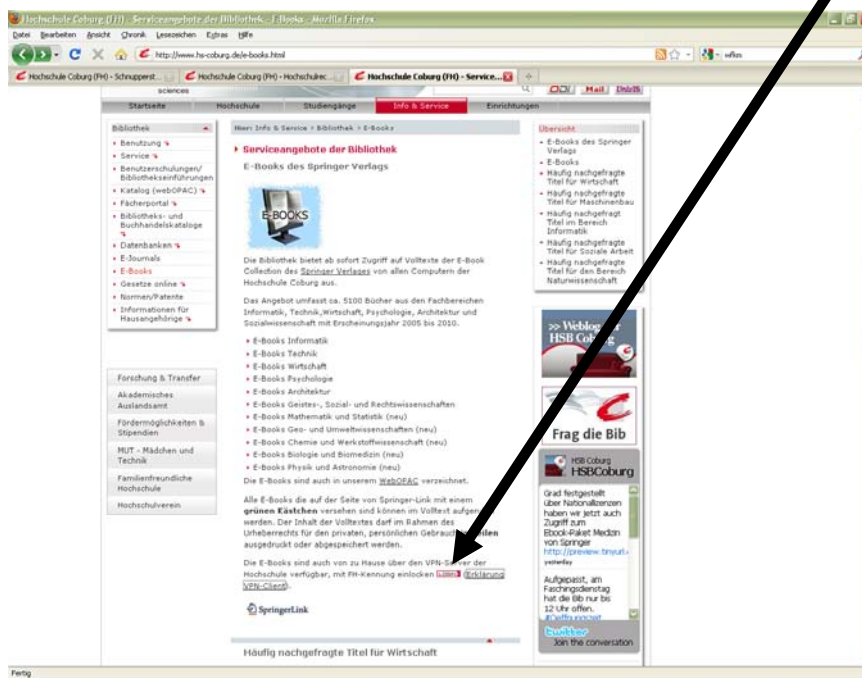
Hochschule Coburg (FH) - Serviceangebote der Bibliothek - E-Books - Mozilla Firefox

Datei Bearbeiten Ansicht Chronik Lesezeichen Extras Hilfe

http://www.hs-coburg.de/e-books.html

Hochschule Coburg (FH) - Schnupperst... | Hochschule Coburg (FH) - Hochschulrec... | Hochschule Coburg (FH) - Service...

sciences

Mail Inhalt

Startseite | Hochschule | Studiengänge | Info & Service | Einrichtungen

Bibliothek
- Benutzung
- Service
- Benutzerschulungen/ Bibliothekseinführungen
- Katalog (webOPAC)
- Fächerportal
- Bibliotheks- und Buchhandelskataloge
- Datenbanken
- E-Journals
- E-Books
- Gesetze online
- Normen/Patente
- Informationen für Hausangehörige

Forschung & Transfer
Akademisches Auslandsamt
Fördermöglichkeiten & Stipendien
MUT - Mädchen und Technik
Familienfreundliche Hochschule
Hochschulverein

Hier: Info & Service > Bibliothek > E-Books

Serviceangebote der Bibliothek

E-Books des Springer Verlags

E-BOOKS

Die Bibliothek bietet ab sofort Zugriff auf Volltexte der E-Book Collection des Springer Verlages von allen Computern der Hochschule Coburg aus.

Das Angebot umfasst ca. 5100 Bücher aus den Fachbereichen Informatik, Technik,Wirtschaft, Psychologie, Architektur und Sozialwissenschaft mit Erscheinungsjahr 2005 bis 2010.

- E-Books Informatik
- E-Books Technik
- E-Books Wirtschaft
- E-Books Psychologie
- E-Books Architektur
- E-Books Geistes-, Sozial- und Rechtswissenschaften
- E-Books Mathematik und Statistik (neu)
- E-Books Geo- und Umweltwissenschaften (neu)
- E-Books Chemie und Werkstoffwissenschaft (neu)
- E-Books Biologie und Biomedizin (neu)
- E-Books Physik und Astronomie (neu)

Die E-Books sind auch in unserem WebOPAC verzeichnet.

Alle E-Books die auf der Seite von Springer-Link mit einem grünen Kästchen versehen sind können im Volltext aufge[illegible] werden. Der Inhalt der Volltextes darf im Rahmen des Urheberrechts für den privaten, persönlichen Gebrau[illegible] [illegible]den ausgedruckt oder abgespeichert werden.

Die E-Books sind auch von zu Hause über den VPN-S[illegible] der Hochschule verfügbar, mit FH-Kennung einlocken Login (Erklärung VPN-Client).

SpringerLink

Häufig nachgefragte Titel für Wirtschaft

Übersicht
- E-Books des Springer Verlags
- E-Books
- Häufig nachgefragte Titel für Wirtschaft
- Häufig nachgefragte Titel für Maschinenbau
- Häufig nachgefragt Titel im Bereich Informatik
- Häufig nachgefragte Titel für Soziale Arbeit
- Häufig nachgefragte Titel für den Bereich Naturwissenschaft

>> Weblog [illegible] HSB Coburg

Frag die Bib

HSB Coburg
HSBCoburg

Grad festgestellt über Nationallizenzen haben wir jetzt auch Zugriff zum Ebook-Paket Medizin von Springer http://preview.tinyurl.
yesterday

Aufgepasst, am Faschingsdienstag hat die Bib nur bis 12 Uhr offen.

twitter
Join the conversation

Fertig